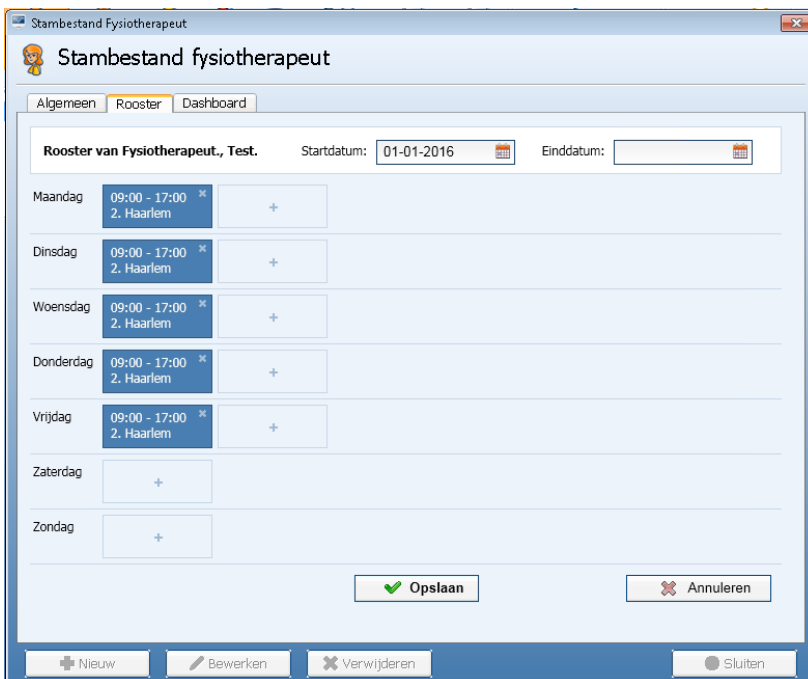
Stambestand Fysiotherapeut

Stambestand fysiotherapeut

Algemeen | Rooster | Dashboard

Rooster van Fysiotherapeut., Test.

Startdatum: 01-01-2016

Einddatum:

Maandag
09:00 - 17:00 ×
2. Haarlem
+

Dinsdag
09:00 - 17:00 ×
2. Haarlem
+

Woensdag
09:00 - 17:00 ×
2. Haarlem
+

Donderdag
09:00 - 17:00 ×
2. Haarlem
+

Vrijdag
09:00 - 17:00 ×
2. Haarlem
+

Zaterdag
+

Zondag
+

Opslaan

Annuleren

Nieuw

Bewerken

Verwijderen

Sluiten